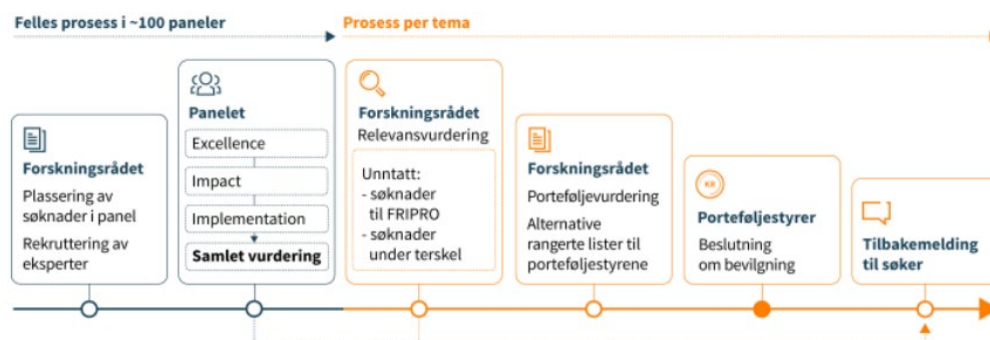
Felles prosess i ~100 paneler

Prosess per tema

Forskningsrådet
Plassering av søknader i panel
Rekruttering av eksperter

Panelet
Excellence
Impact
Implementation
Samlet vurdering

Forskningsrådet
Relevansvurdering
Unntatt:
- søknader til FRIPRO
- søknader under terskel

Forskningsrådet
Porteføljevurdering
Alternative rangerte lister til porteføljestyrene

KR
Porteføljestyrer
Beslutning om bevilgning

Tilbakemelding til søker